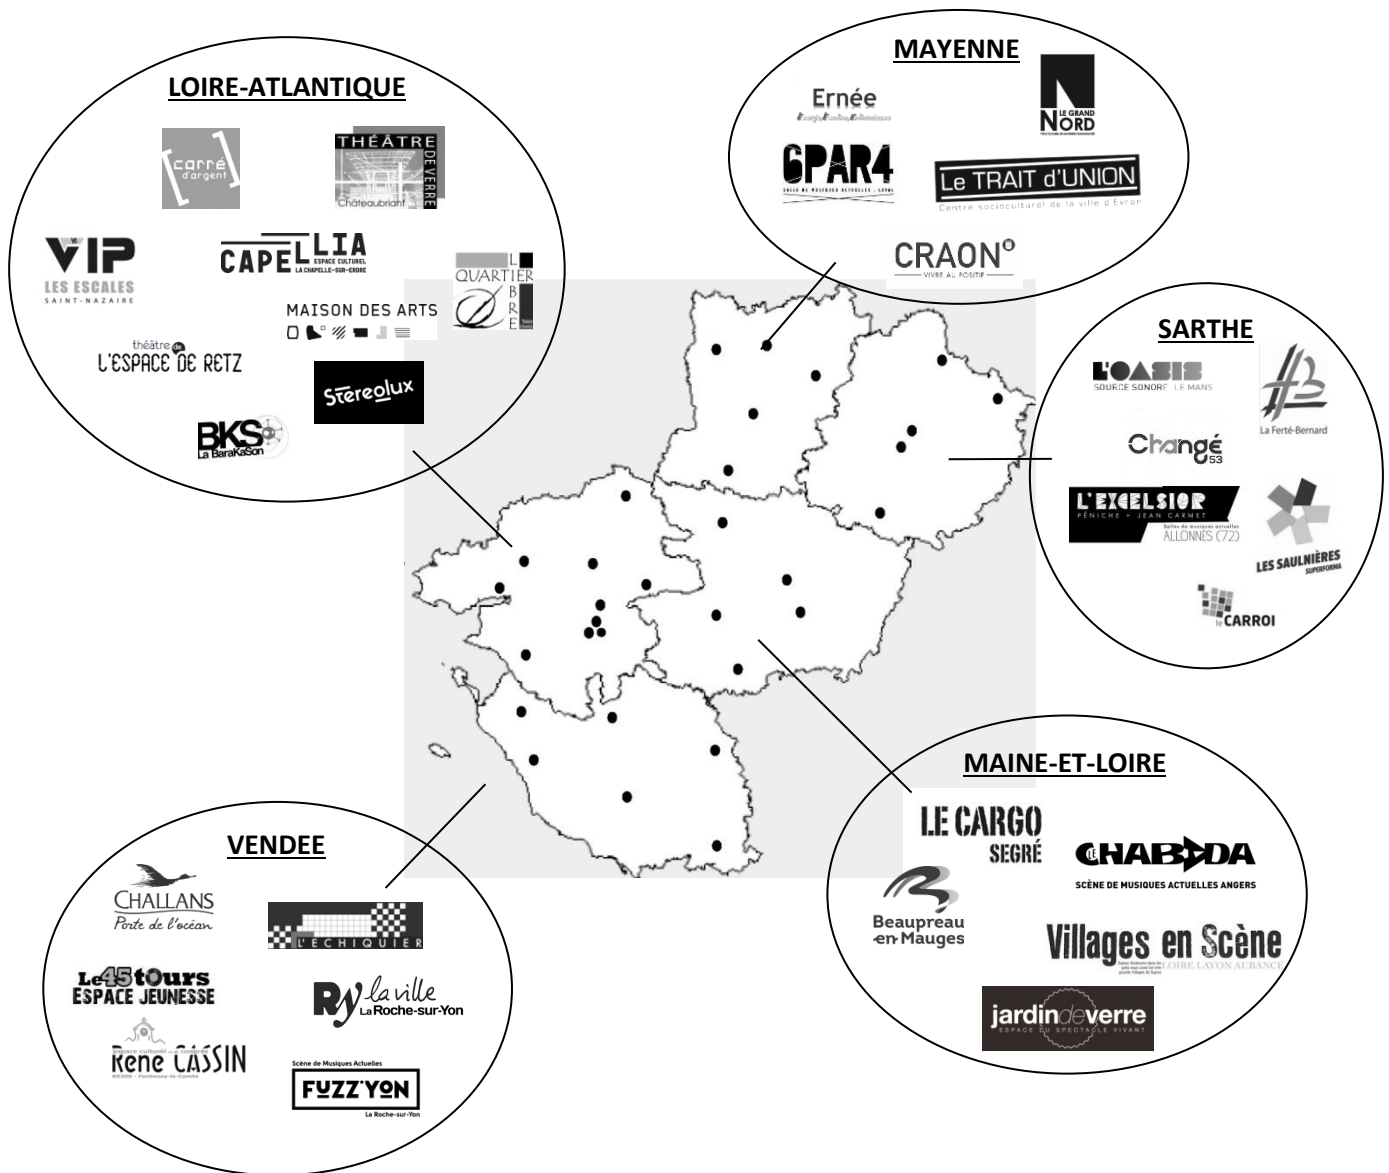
LOIRE-ATLANTIQUE

carré d'argent

THÉÂTRE DE VERRE
Châteaubriant

VIP
LES ESCALES
SAINT-NAZAIRE

CAPELLIA
ESPACE CULTUREL
LA CHAPELLE-SUR-ERDRE

QUARTIER LIBRE

MAISON DES ARTS

théâtre de L'ESPACE DE RETZ

Stereolux

BKS
La BaraKaSon

MAYENNE

Ernée

LE GRAND NORD

6PAR4

Le TRAIT d'UNION
Centre socioculturel de la ville d'Evron

CRAON
VIVRE AU POSITIF

SARTHE

L'OASIS
SOURCE SONORE LE MANS

La Ferté-Bernard

Changé 53

L'EXCELSIOR
PÉNICHE + JEAN CARMET
ALLONNES (72)

LES SAULNIÈRES

CARROI

MAINE-ET-LOIRE

LE CARGO
SEGRÉ

LE CHABADA
SCÈNE DE MUSIQUES ACTUELLES ANGERS

Beaupreau en Mauges

Villages en Scène
LOIRE LAYON AUBANCE

jardin de verre
ESPACE DU SPECTACLE VIVANT

VENDEE

CHALLANS
Porte de l'océan

L'ECHIQUIER

Le 45 tours
ESPACE JEUNESSE

RY la ville
La Roche-sur-Yon

René CASSIN

Scène de Musiques Actuelles
FUZZ'YON
La Roche-sur-Yon